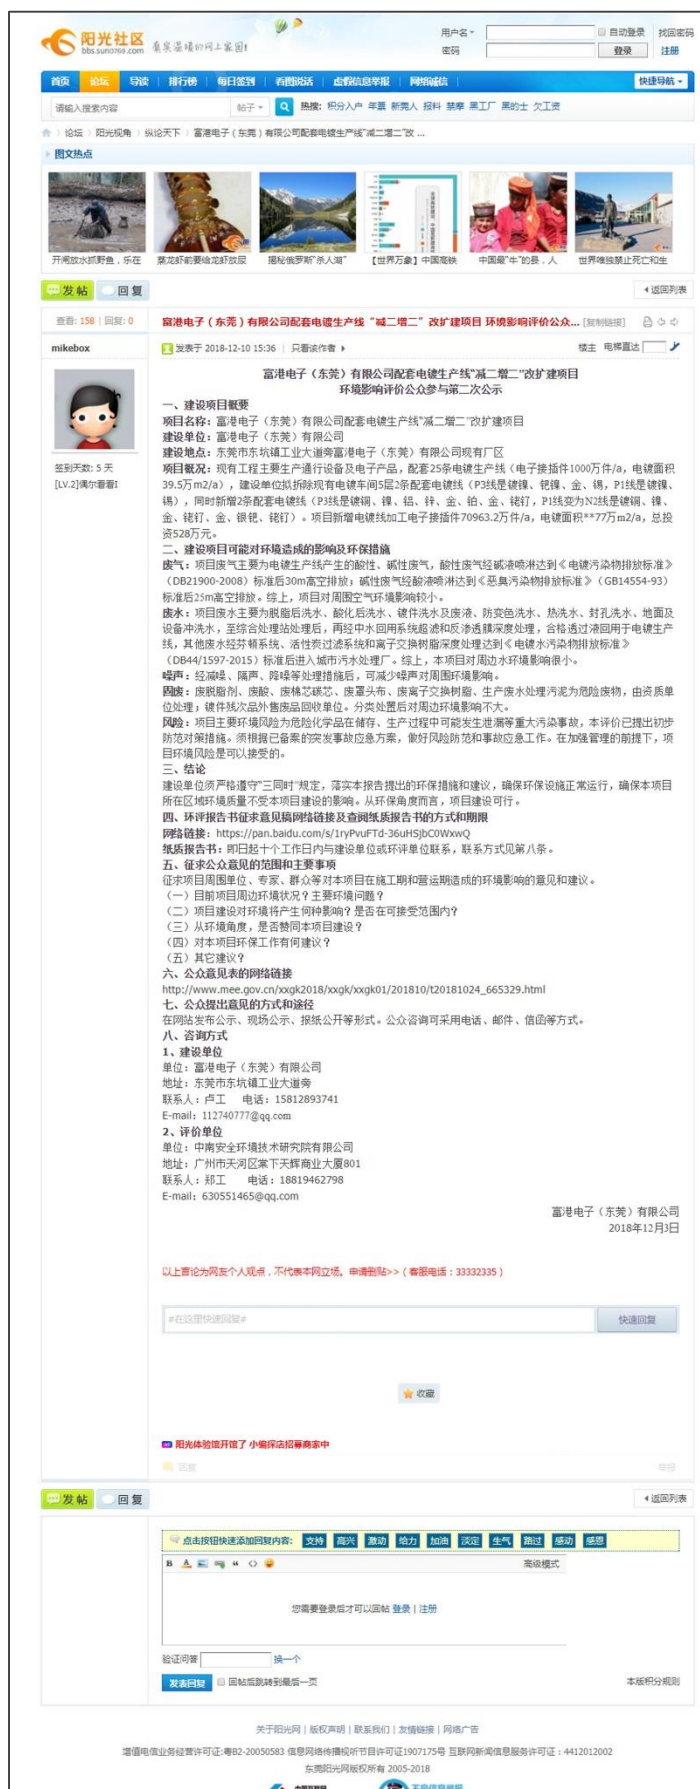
阳光社区 bbs.sun0769.com 东莞温暖的网上家园!

用户名 自动登录 找回密码
密码 登录 注册

首页 论坛 导读 排行榜 每日签到 看图说话 虚假信息举报 网络谣言 快捷导航

请输入搜索内容 帖子 热搜: 积分入户 年薪 新莞人 报料 禁摩 黑工厂 黑的士 欠工资

论坛 › 阳光视角 › 纵论天下 › 富港电子（东莞）有限公司配套电镀生产线"减二增二"改 ...

图文热点

开闸放水抓野鱼，乐在 | 菜龙虾前要给龙虾放尿 | 揭秘俄罗斯"杀人湖" | 【世界万象】中国高铁 | 中国最"牛"的县，人 | 世界唯独禁止死亡和生

发帖 回复 返回列表

查看: 158 | 回复: 0 富港电子（东莞）有限公司配套电镀生产线"减二增二"改扩建项目 环境影响评价公众... [复制链接]

mikebox

发表于 2018-12-10 15:36 | 只看该作者 楼主 电梯直达

签到天数: 5 天
[LV.2]偶尔看看I

富港电子（东莞）有限公司配套电镀生产线"减二增二"改扩建项目
环境影响评价公众参与第二次公示

一、建设项目概要
项目名称：富港电子（东莞）有限公司配套电镀生产线"减二增二"改扩建项目
建设单位：富港电子（东莞）有限公司
建设地点：东莞市东坑镇工业大道旁富港电子（东莞）有限公司现有厂区
项目概况：现有工程主要生产通行设备及电子产品，配套25条电镀生产线（电子接插件1000万件/a，电镀面积39.5万m2/a），建设单位拟拆除现有电镀车间5层2条配套电镀线（P3线是镀镍、钯镍、金、锡，P1线是镀镍、锡），同时新增2条配套电镀线（P3线是镀铜、镍、铅、锌、金、铂、金、铑钌，P1线变为N2线是镀铜、镍、金、铑钌、金、银、铑钌）。项目新增电镀线加工电子接插件70963.2万件/a，电镀面积**77万m2/a，总投资528万元。
二、建设项目可能对环境造成的影响及环保措施
废气：项目废气主要为电镀生产线产生的酸性、碱性废气，酸性废气经碱液喷淋达到《电镀污染物排放标准》（DB21900-2008）标准后30m高空排放；碱性废气经酸液喷淋达到《恶臭污染物排放标准》（GB14554-93）标准后25m高空排放。综上，项目对周围空气环境影响较小。
废水：项目废水主要为脱脂后洗水、酸化后洗水、镀件洗水及废液、防变色洗水、热洗水、封孔洗水、地面及设备冲洗水，至综合处理站处理后，再经中水回用系统超滤和反渗透膜深度处理，合格适过滤回用于电镀生产线，其他废水经芬顿系统、活性炭过滤系统和离子交换树脂深度处理达到《电镀水污染物排放标准》（DB44/1597-2015）标准后进入城市污水处理厂。综上，本项目对周边水环境影响很小。
噪声：经减噪、隔声、降噪等处理措施后，可减少噪声对周围环境影响。
固废：废脱脂剂、废酸、废络芯磁芯、废墨头布、废离子交换树脂、生产废水处理污泥为危险废物，由资质单位处理；镀件残次品外售废品回收单位。分类处置后对周边环境影响不大。
风险：项目主要环境风险为危险化学品在储存、生产过程中可能发生泄漏等重大污染事故，本评价已提出初步防范对策措施。须根据已备案的突发事故应急方案，做好风险防范和事故应急工作。在加强管理的前提下，项目环境风险是可以接受的。
三、结论
建设单位须严格遵守"三同时"规定，落实本报告提出的环保措施和建议，确保环保设施正常运行，确保本项目所在区域环境质量不受本项目建设的影响。从环保角度而言，项目建设可行。
四、环评报告书征求意见稿网络链接及查阅纸质报告书的方式和期限
网络链接：https://pan.baidu.com/s/1ryPvuFTd-36uHSJbC0WxwQ
纸质报告书：即日起十个工作日内与建设单位或环评单位联系，联系方式见第八条。
五、征求公众意见的范围和主要事项
征求项目周围单位、专家、群众等对本项目在施工期和营运期造成的环境影响的意见和建议。
（一）目前项目周边环境状况？主要环境问题？
（二）项目建设对环境将产生何种影响？是否在可接受范围内？
（三）从环境角度，是否赞同本项目建设？
（四）对本项目环保工作有何建议？
（五）其它建议？
六、公众意见表的网络链接
http://www.mee.gov.cn/xxgk2018/xxgk/xxgk01/201810/t20181024_665329.html
七、公众提出意见的方式和途径
在网站发布公示、现场公示、报纸公开等形式。公众咨询可采用电话、邮件、信函等方式。
八、咨询方式
1、建设单位
单位：富港电子（东莞）有限公司
地址：东莞市东坑镇工业大道旁
联系人：卢工 电话：15812893741
E-mail: 112740777@qq.com
2、评价单位
单位：中南安全环境技术研究院有限公司
地址：广州市天河区棠下天辉商业大厦801
联系人：郑工 电话：18819462798
E-mail: 630551465@qq.com

富港电子（东莞）有限公司
2018年12月3日

以上言论为网友个人观点，不代表本网立场。申请删贴>>（客服电话：33332335）

#在这里快速回复# 快速回复

收藏

阳光体验馆开馆了 小编探店招募商家中

回复 举报

发帖 回复 返回列表

点击按钮快速添加回复内容: 支持 高兴 激动 给力 加油 淡定 生气 路过 感动 感恩

高级模式

您需要登录后才可以回帖 登录 | 注册

验证问答 换一个

发表回复 回帖后跳转到最后一页 本版积分规则

关于阳光网 | 版权声明 | 联系我们 | 友情链接 | 网络广告

增值电信业务经营许可证:粤B2-20050583 信息网络传播视听节目许可证1907175号 互联网新闻信息服务许可证：4412012002
东莞阳光网版权所有 2005-2018